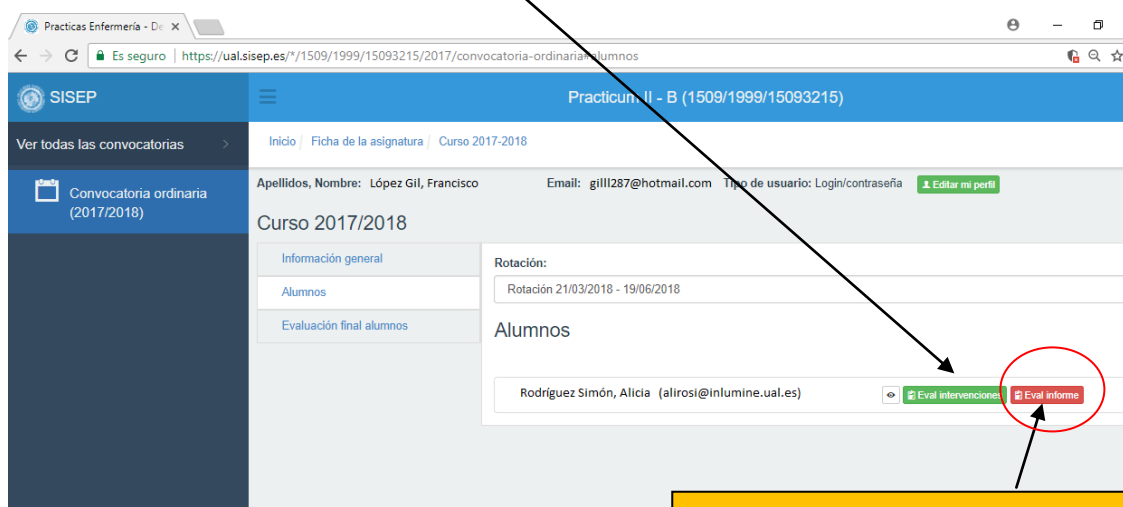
Practicas Enfermería - De ×

Es seguro | https://ual.sisep.es/*/1509/1999/15093215/2017/convocatoria-ordinaria#alumnos

SISEP

Practicum II - B (1509/1999/15093215)

Ver todas las convocatorias

Convocatoria ordinaria (2017/2018)

Inicio / Ficha de la asignatura / Curso 2017-2018

Apellidos, Nombre: López Gil, Francisco Email: gilll287@hotmail.com Tipo de usuario: Login/contraseña Editar mi perfil

Curso 2017/2018

Información general

Alumnos

Evaluación final alumnos

Rotación:

Rotación 21/03/2018 - 19/06/2018

Alumnos

Rodríguez Simón, Alicia (alirosi@inlumine.ual.es) Eval intervenciones Eval informe